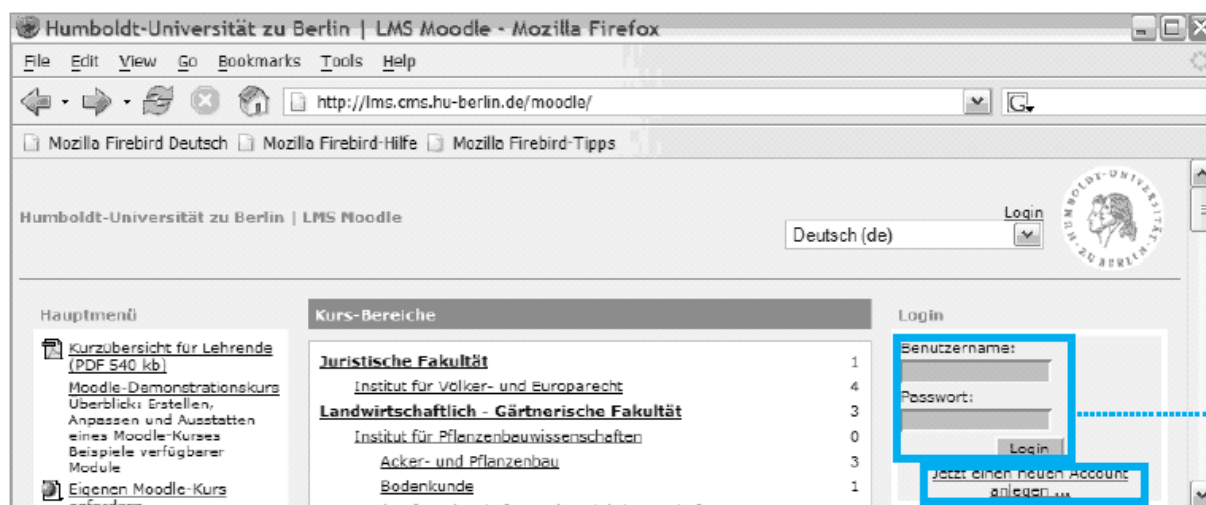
Humboldt-Universität zu Berlin | LMS Moodle - Mozilla Firefox

File Edit View Go Bookmarks Tools Help

http://lms.cms.hu-berlin.de/moodle/

Mozilla Firebird Deutsch Mozilla Firebird-Hilfe Mozilla Firebird-Tipps

Humboldt-Universität zu Berlin | LMS Moodle

Login

Deutsch (de)

Hauptmenü

Kurzübersicht für Lehrende (PDF 540 kb)

Moodle-Demonstrationskurs Überblick: Erstellen, Anpassen und Ausstatten eines Moodle-Kurses Beispiele verfügbarer Module

Eigenen Moodle-Kurs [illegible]

Kurs-Bereiche

| | |
|---|---|
| Juristische Fakultät | 1 |
| Institut für Völker- und Europarecht | 4 |
| Landwirtschaftlich - Gärtnerische Fakultät | 3 |
| Institut für Pflanzenbauwissenschaften | 0 |
| Acker- und Pflanzenbau | 3 |
| Bodenkunde | 1 |

Login

Benutzername:

Passwort:

Login

Jetzt einen neuen Account anlegen ...